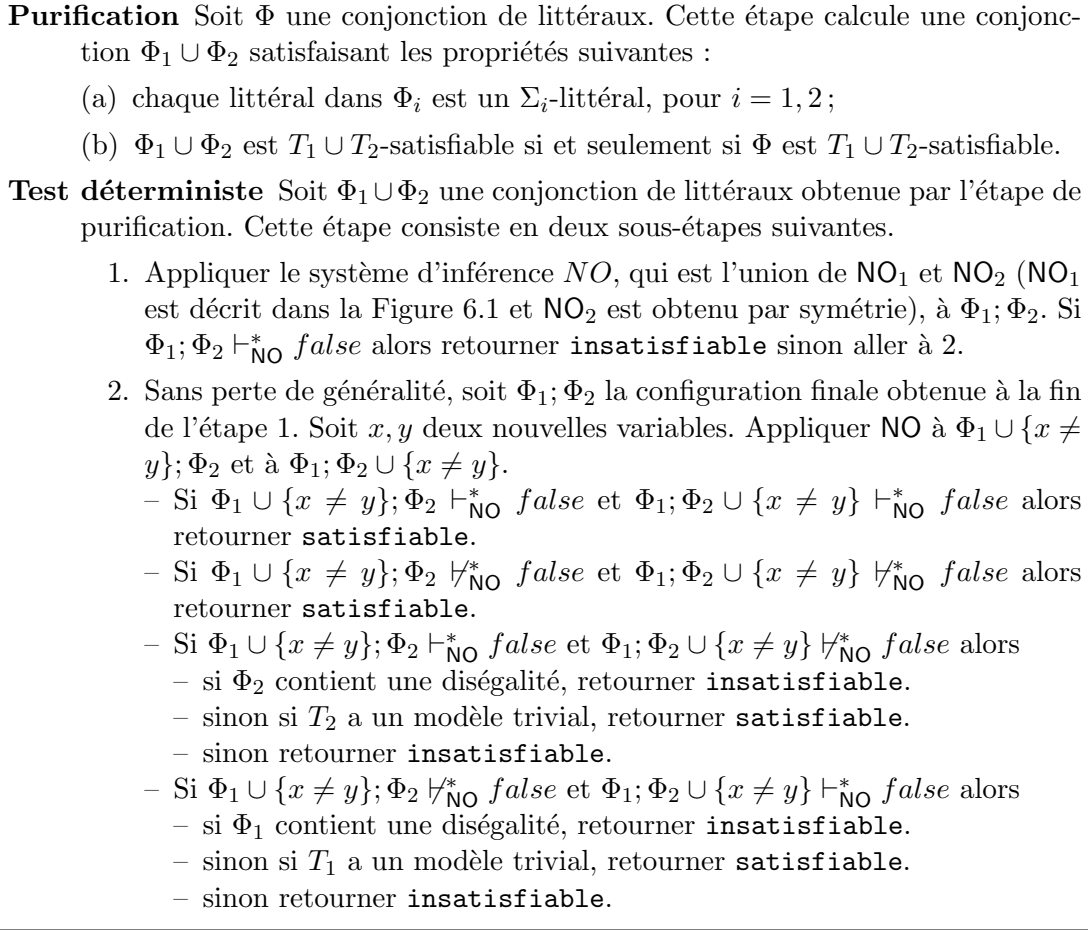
**Purification** Soit $\Phi$ une conjonction de littéraux. Cette étape calcule une conjonction $\Phi_1 \cup \Phi_2$ satisfaisant les propriétés suivantes :

(a) chaque littéral dans $\Phi_i$ est un $\Sigma_i$-littéral, pour $i = 1, 2$ ;

(b) $\Phi_1 \cup \Phi_2$ est $T_1 \cup T_2$-satisfiable si et seulement si $\Phi$ est $T_1 \cup T_2$-satisfiable.

**Test déterministe** Soit $\Phi_1 \cup \Phi_2$ une conjonction de littéraux obtenue par l'étape de purification. Cette étape consiste en deux sous-étapes suivantes.

1. Appliquer le système d'inférence $NO$, qui est l'union de $\mathsf{NO}_1$ et $\mathsf{NO}_2$ ($\mathsf{NO}_1$ est décrit dans la Figure 6.1 et $\mathsf{NO}_2$ est obtenu par symétrie), à $\Phi_1; \Phi_2$. Si $\Phi_1; \Phi_2 \vdash^*_{\mathsf{NO}} false$ alors retourner insatisfiable sinon aller à 2.

2. Sans perte de généralité, soit $\Phi_1; \Phi_2$ la configuration finale obtenue à la fin de l'étape 1. Soit $x, y$ deux nouvelles variables. Appliquer $\mathsf{NO}$ à $\Phi_1 \cup \{x \neq y\}; \Phi_2$ et à $\Phi_1; \Phi_2 \cup \{x \neq y\}$.
– Si $\Phi_1 \cup \{x \neq y\}; \Phi_2 \vdash^*_{\mathsf{NO}} false$ et $\Phi_1; \Phi_2 \cup \{x \neq y\} \vdash^*_{\mathsf{NO}} false$ alors retourner satisfiable.
– Si $\Phi_1 \cup \{x \neq y\}; \Phi_2 \not\vdash^*_{\mathsf{NO}} false$ et $\Phi_1; \Phi_2 \cup \{x \neq y\} \not\vdash^*_{\mathsf{NO}} false$ alors retourner satisfiable.
– Si $\Phi_1 \cup \{x \neq y\}; \Phi_2 \vdash^*_{\mathsf{NO}} false$ et $\Phi_1; \Phi_2 \cup \{x \neq y\} \not\vdash^*_{\mathsf{NO}} false$ alors
– si $\Phi_2$ contient une diségalité, retourner insatisfiable.
– sinon si $T_2$ a un modèle trivial, retourner satisfiable.
– sinon retourner insatisfiable.
– Si $\Phi_1 \cup \{x \neq y\}; \Phi_2 \not\vdash^*_{\mathsf{NO}} false$ et $\Phi_1; \Phi_2 \cup \{x \neq y\} \vdash^*_{\mathsf{NO}} false$ alors
– si $\Phi_1$ contient une diségalité, retourner insatisfiable.
– sinon si $T_1$ a un modèle trivial, retourner satisfiable.
– sinon retourner insatisfiable.